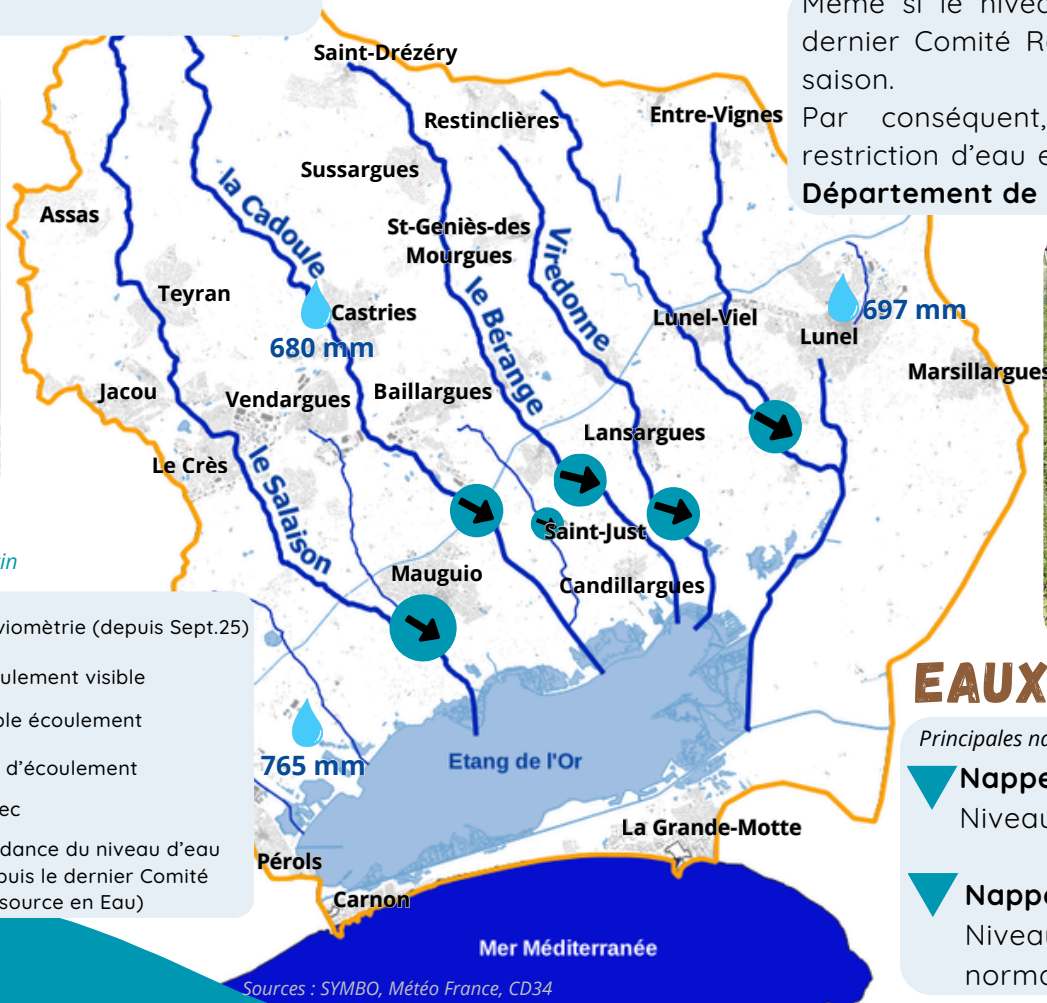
Même si le nivea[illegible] dernier Comité R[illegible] saison.

Par conséquent, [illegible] restriction d'eau e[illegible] Département de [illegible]

Saint-Drézéry
Restinclières
Entre-Vignes
Sussargues
la Cadoule
Assas
St-Geniès-des Mourgues
Viredonne
le Bérange
Teyran
Castries
680 mm
Lunel-Viel
Lunel
697 mm
Marsillargues
Jacou
Vendargues
Baillargues
Lansargues
Le Crès
le Salaison
Saint-Just
Mauguio
Candillargues
765 mm
Etang de l'Or
La Grande-Motte
Pérols
Carnon
Mer Méditerranée
Sources : SYMBO, Météo France, CD34

in

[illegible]viomètrie (depuis Sept.25)
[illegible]ulement visible
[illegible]ble écoulement
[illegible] d'écoulement
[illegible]ec
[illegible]dance du niveau d'eau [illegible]uis le dernier Comité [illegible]source en Eau)

EAUX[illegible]
Principales na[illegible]
Nappe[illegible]
Niveau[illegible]
Nappe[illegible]
Niveau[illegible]
norma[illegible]